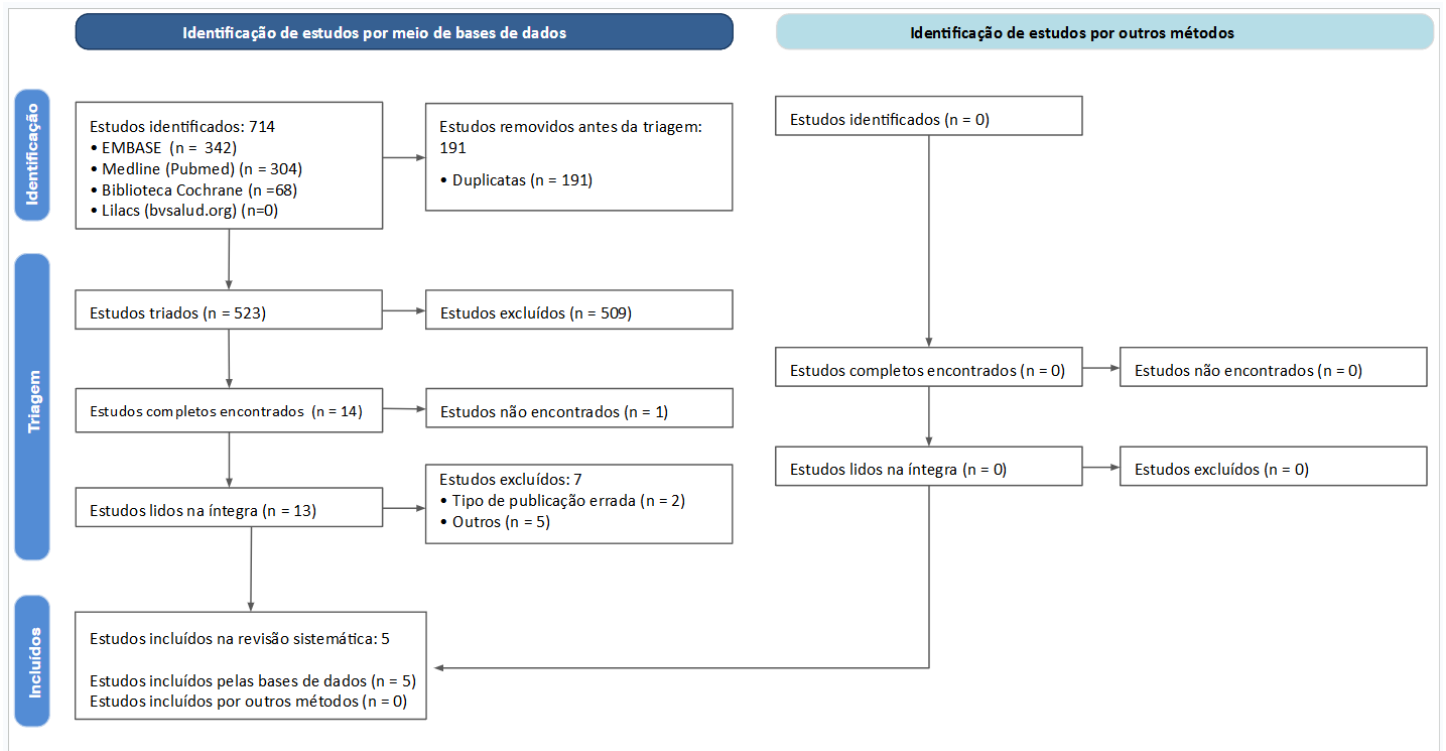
Identificação de estudos por meio de bases de dados

Identificação de estudos por outros métodos

Identificação

Estudos identificados: 714
• EMBASE (n = 342)
• Medline (Pubmed) (n = 304)
• Biblioteca Cochrane (n =68)
• Lilacs (bvsalud.org) (n=0)

Estudos removidos antes da triagem: 191
• Duplicatas (n = 191)

Estudos identificados (n = 0)

Triagem

Estudos triados (n = 523)

Estudos excluídos (n = 509)

Estudos completos encontrados (n = 14)

Estudos não encontrados (n = 1)

Estudos lidos na íntegra (n = 13)

Estudos excluídos: 7
• Tipo de publicação errada (n = 2)
• Outros (n = 5)

Estudos completos encontrados (n = 0)

Estudos não encontrados (n = 0)

Estudos lidos na íntegra (n = 0)

Estudos excluídos (n = 0)

Incluídos

Estudos incluídos na revisão sistemática: 5

Estudos incluídos pelas bases de dados (n = 5)
Estudos incluídos por outros métodos (n = 0)